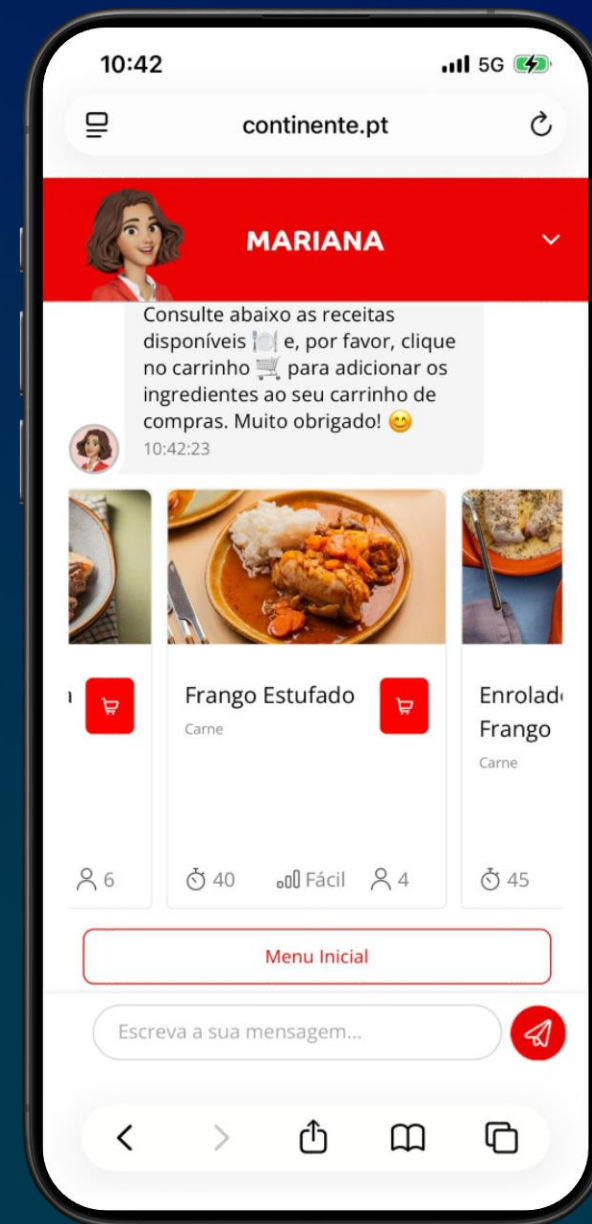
10:42
5G

continente.pt

MARIANA

Consulte abaixo as receitas disponíveis 🍽️ e, por favor, clique no carrinho 🛒 para adicionar os ingredientes ao seu carrinho de compras. Muito obrigado! 😊
10:42:23

6

Frango Estufado
Carne
40 Fácil 4

Enrolad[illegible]
Frango
Carne
45

Menu Inicial

Escreva a sua mensagem...